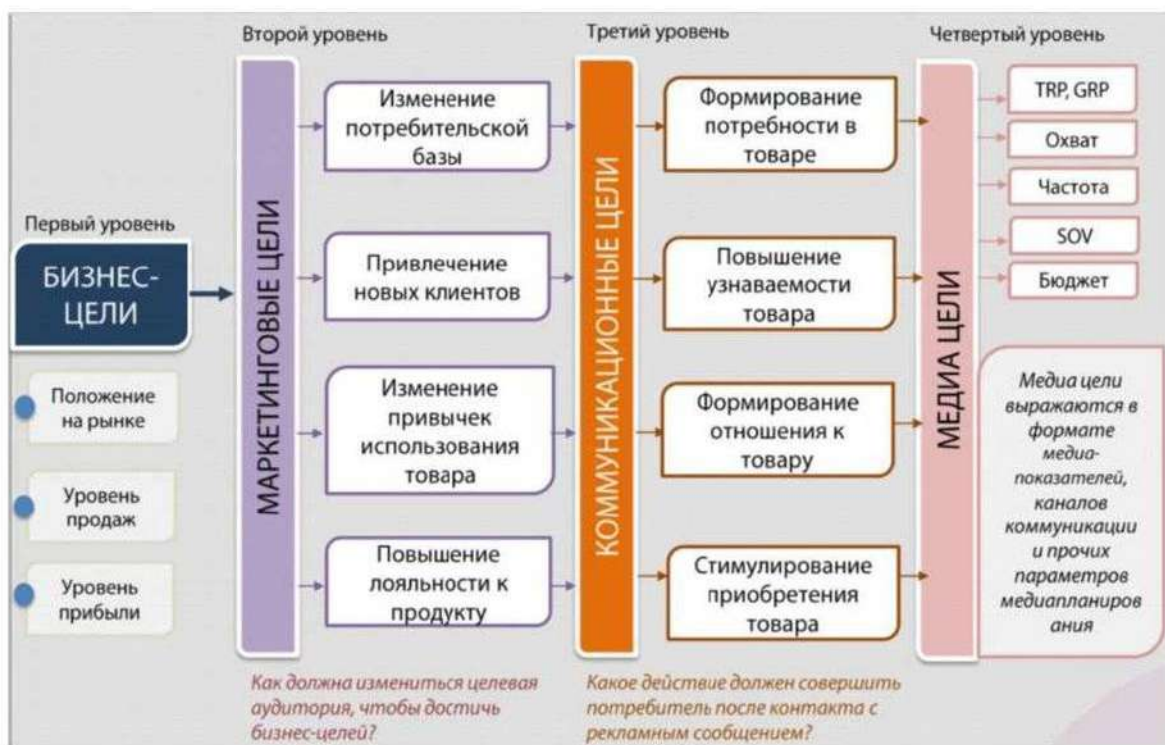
Второй уровень

Третий уровень

Четвертый уровень

Первый уровень

БИЗНЕС-ЦЕЛИ

Положение на рынке

Уровень продаж

Уровень прибыли

МАРКЕТИНГОВЫЕ ЦЕЛИ

Изменение потребительской базы

Привлечение новых клиентов

Изменение привычек использования товара

Повышение лояльности к продукту

КОММУНИКАЦИОННЫЕ ЦЕЛИ

Формирование потребности в товаре

Повышение узнаваемости товара

Формирование отношения к товару

Стимулирование приобретения товара

МЕДИА ЦЕЛИ

TRP, GRP

Охват

Частота

SOV

Бюджет

Медиа цели выражаются в формате медиа-показателей, каналов коммуникации и прочих параметров медиапланиров ания

Как должна измениться целевая аудитория, чтобы достичь бизнес-целей?

Какое действие должен совершить потребитель после контакта с рекламным сообщением?